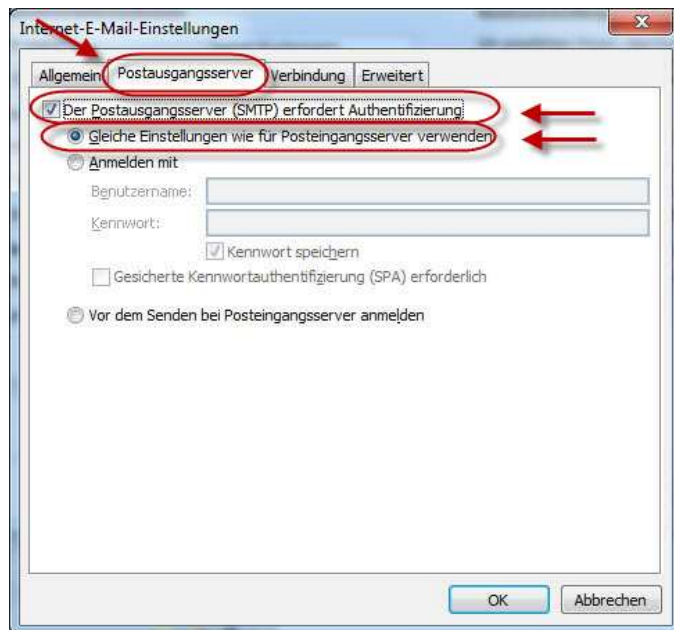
Internet-E-Mail-Einstellungen

Allgemein | Postausgangsserver | Verbindung | Erweitert

Der Postausgangsserver (SMTP) erfordert Authentifizierung

Gleiche Einstellungen wie für Posteingangsserver verwenden

Anmelden mit

Benutzername:

Kennwort:

Kennwort speichern

Gesicherte Kennwortauthentifizierung (SPA) erforderlich

Vor dem Senden bei Posteingangsserver anmelden

OK | Abbrechen